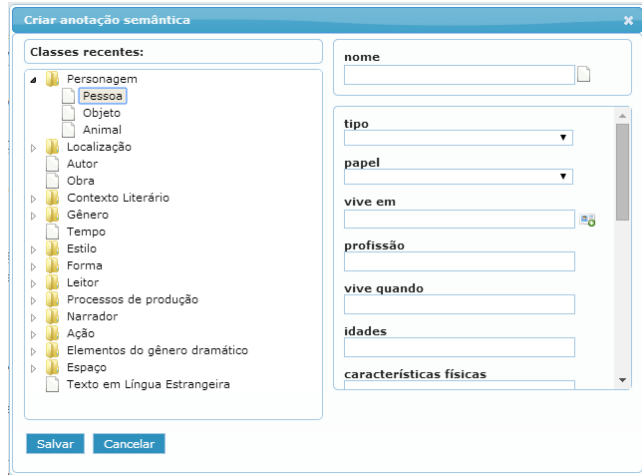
Criar anotação semântica

×

Classes recentes:

Personagem
Pessoa
Objeto
Animal
Localização
Autor
Obra
Contexto Literário
Gênero
Tempo
Estilo
Forma
Leitor
Processos de produção
Narrador
Ação
Elementos do gênero dramático
Espaço
Texto em Língua Estrangeira

nome

tipo

papel

vive em

profissão

vive quando

idades

características físicas

Salvar Cancelar